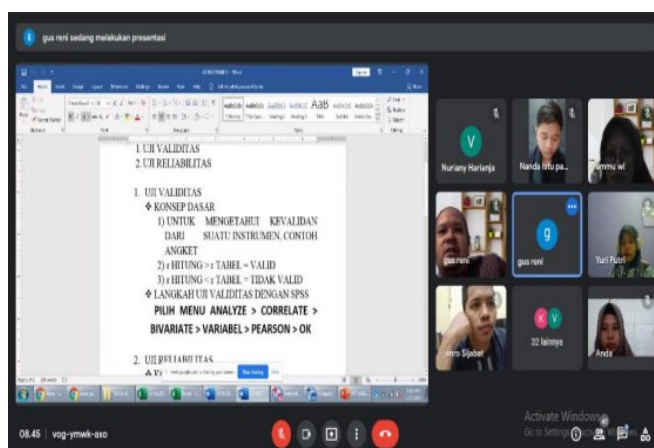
gus reni sedang melakukan presentasi

1. UJI VALIDITAS
2. UJI RELIABILITAS

1. UJI VALIDITAS
❖ KONSEP DASAR
1) UNTUK MENGETAHUI KEVALIDAN DARI SUATU INSTRUMEN, CONTOH ANGKET
2) r HITUNG > r TABEL = VALID
3) r HITUNG < r TABEL = TIDAK VALID
❖ LANGKAH UJI VALIDITAS DENGAN SPSS
PILIH MENU ANALYZE > CORRELATE > BIVARIATE > VARIABEL > PEARSON > OK

2. UJI RELIABILITAS

V
Nuriany Harlanja
Nanda Istu pa...
ammu wl
gus reni
g
gus reni
Yuri Putri
enro Sijabat
K V
32 lainnya
Anda

Activate Windows
Go to Settings to activate Windows.

08.45 | vog-ymwk-axo